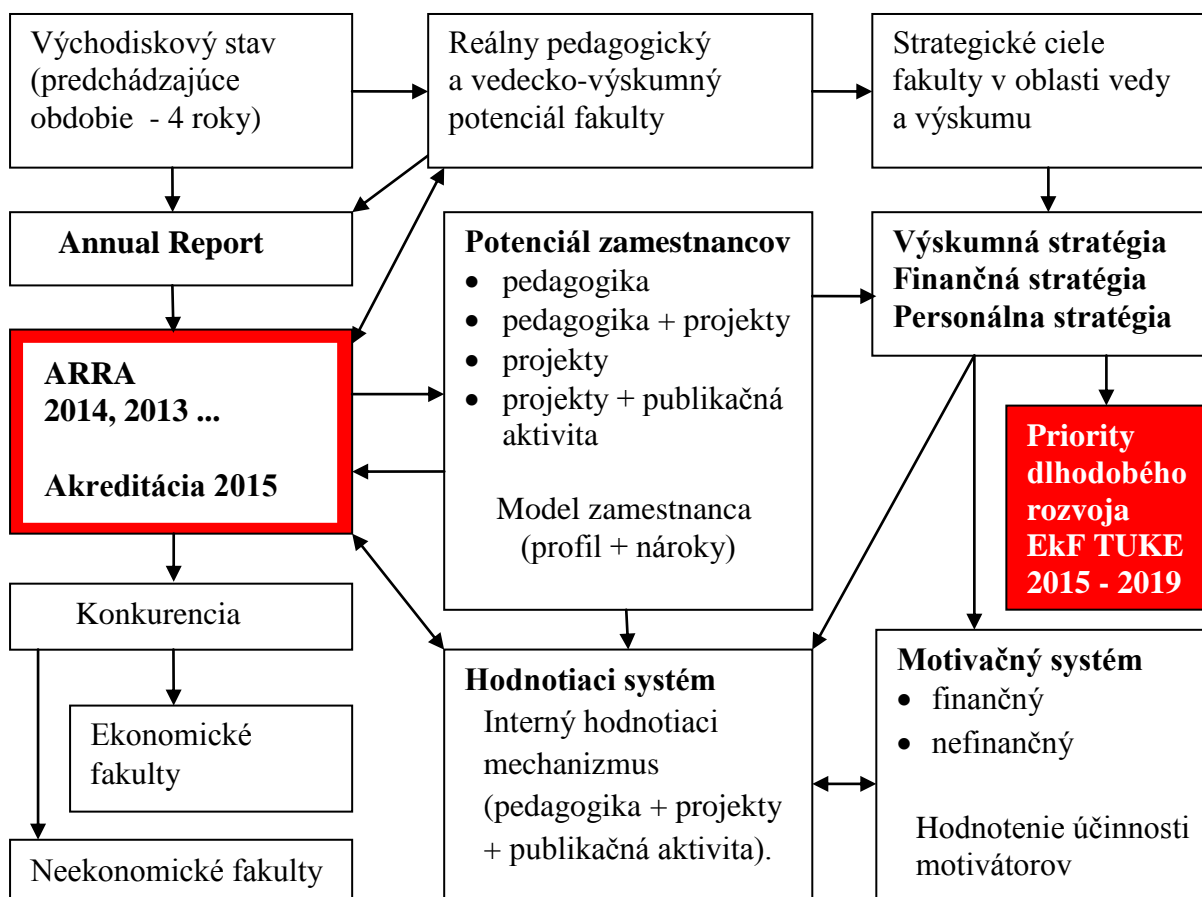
Východiskový stav (predchádzajúce obdobie - 4 roky)

Reálny pedagogický a vedecko-výskumný potenciál fakulty

Strategické ciele fakulty v oblasti vedy a výskumu

Annual Report

Potenciál zamestnancov
- pedagogika
- pedagogika + projekty
- projekty
- projekty + publikačná aktivita

Model zamestnanca (profil + nároky)

Výskumná stratégia
Finančná stratégia
Personálna stratégia

ARRA
2014, 2013 ...

Akreditácia 2015

Priority dlhodobého rozvoja EkF TUKE 2015 - 2019

Konkurencia

Ekonomické fakulty

Neekonomické fakulty

Hodnotiaci systém
Interný hodnotiaci mechanizmus (pedagogika + projekty + publikačná aktivita).

Motivačný systém
- finančný
- nefinančný

Hodnotenie účinnosti motivátorov